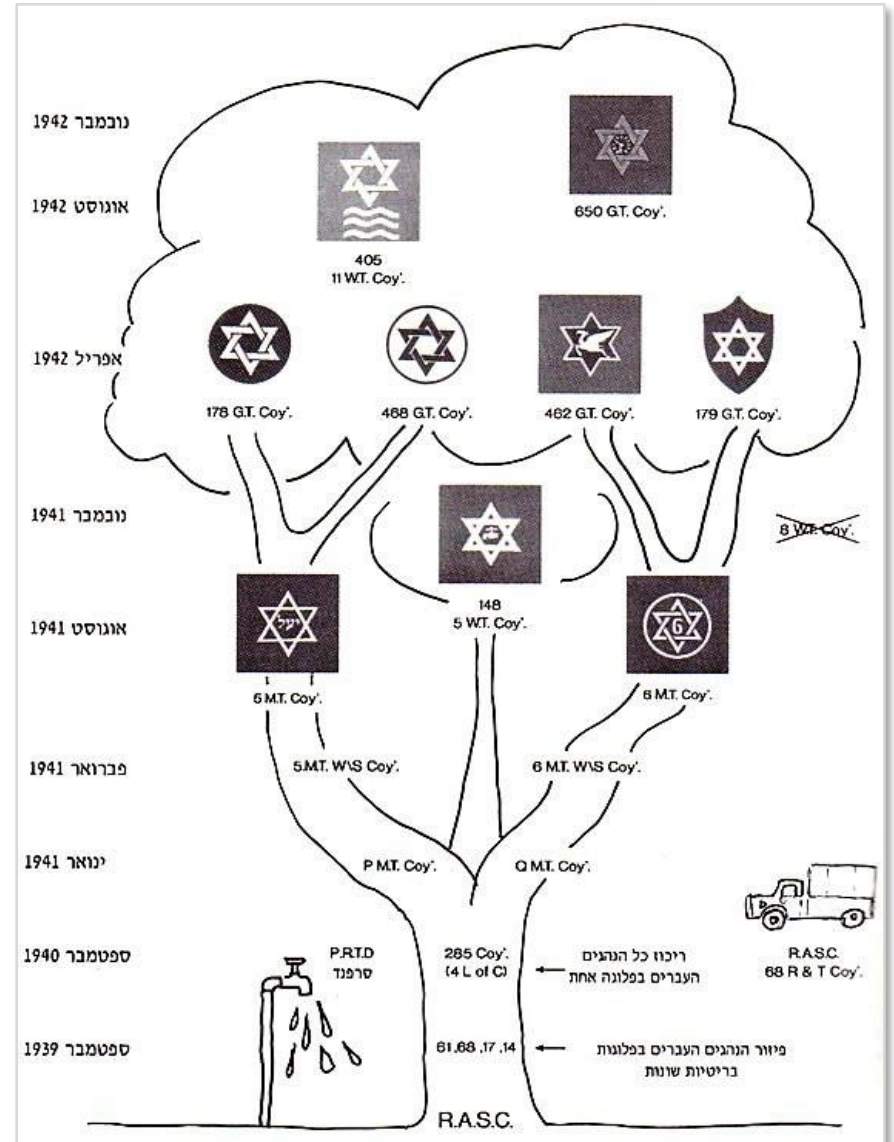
נובמבר 1942

אוגוסט 1942

405
11 W.T. Coy'.

650 G.T. Coy'.

אפריל 1942

178 G.T. Coy'.

468 G.T. Coy'.

462 G.T. Coy'.

179 G.T. Coy'.

נובמבר 1941

8 W.T. Coy'.

אוגוסט 1941

יעל

148
5 W.T. Coy'.

6

5 M.T. Coy'.

6 M.T. Coy'.

פברואר 1941

5.M.T. W\S Coy'.

6 M.T. W\S Coy'.

ינואר 1941

P M.T. Coy'.

Q M.T. Coy'.

ספטמבר 1940

P.R.T.D
סרפנד

285 Coy'.
(4 L of C)

ריכוז כל הנהגים העברים בפלוגה אחת

R.A.S.C.
68 R & T Coy'.

ספטמבר 1939

61,68 ,17 ,14

פיזור הנהגים העברים בפלוגות בריטיות שונות

R.A.S.C.